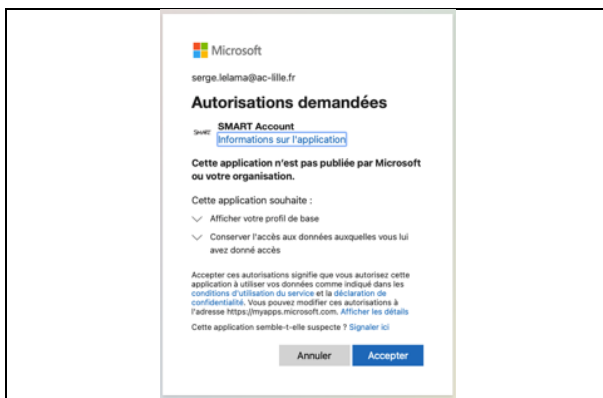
Microsoft

serge.lelama@ac-lille.fr

Autorisations demandées

SMART

SMART Account
Informations sur l'application

Cette application n'est pas publiée par Microsoft ou votre organisation.

Cette application souhaite :

Afficher votre profil de base

Conserver l'accès aux données auxquelles vous lui avez donné accès

Accepter ces autorisations signifie que vous autorisez cette application à utiliser vos données comme indiqué dans les conditions d'utilisation du service et la déclaration de confidentialité. Vous pouvez modifier ces autorisations à l'adresse https://myapps.microsoft.com. Afficher les détails

Cette application semble-t-elle suspecte ? Signaler ici

Annuler Accepter